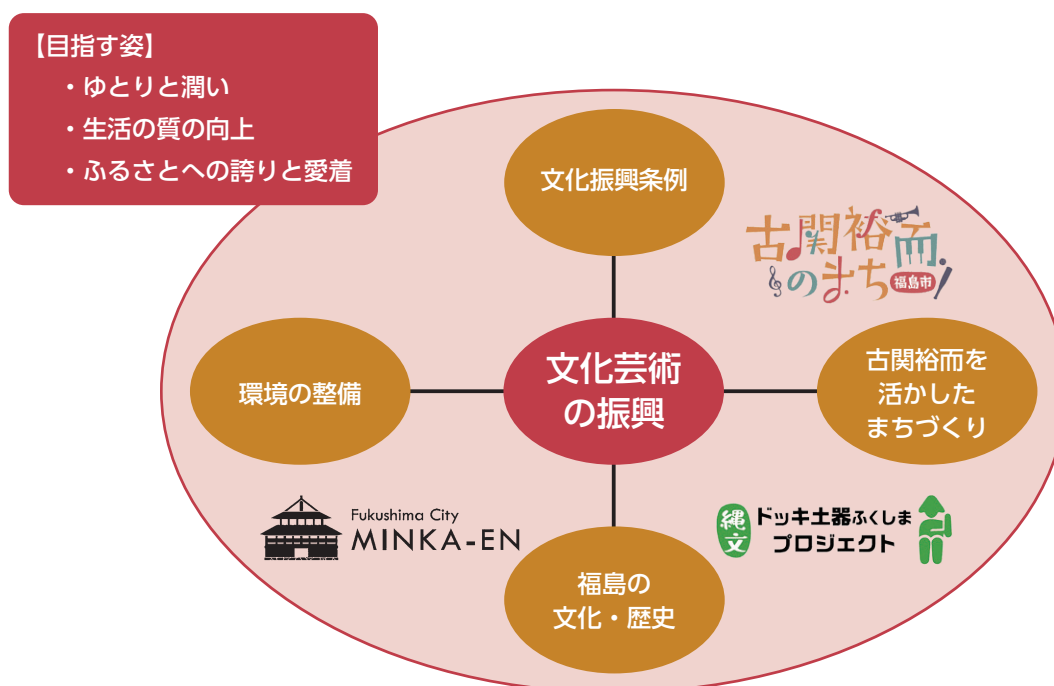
【目指す姿】
・ゆとりと潤い
・生活の質の向上
・ふるさとへの誇りと愛着

文化振興条例

古関裕而のまち 福島市

環境の整備

文化芸術の振興

古関裕而を活かしたまちづくり

Fukushima City MINKA-EN

縄文 ドッキ土器ふくしまプロジェクト

福島の文化・歴史